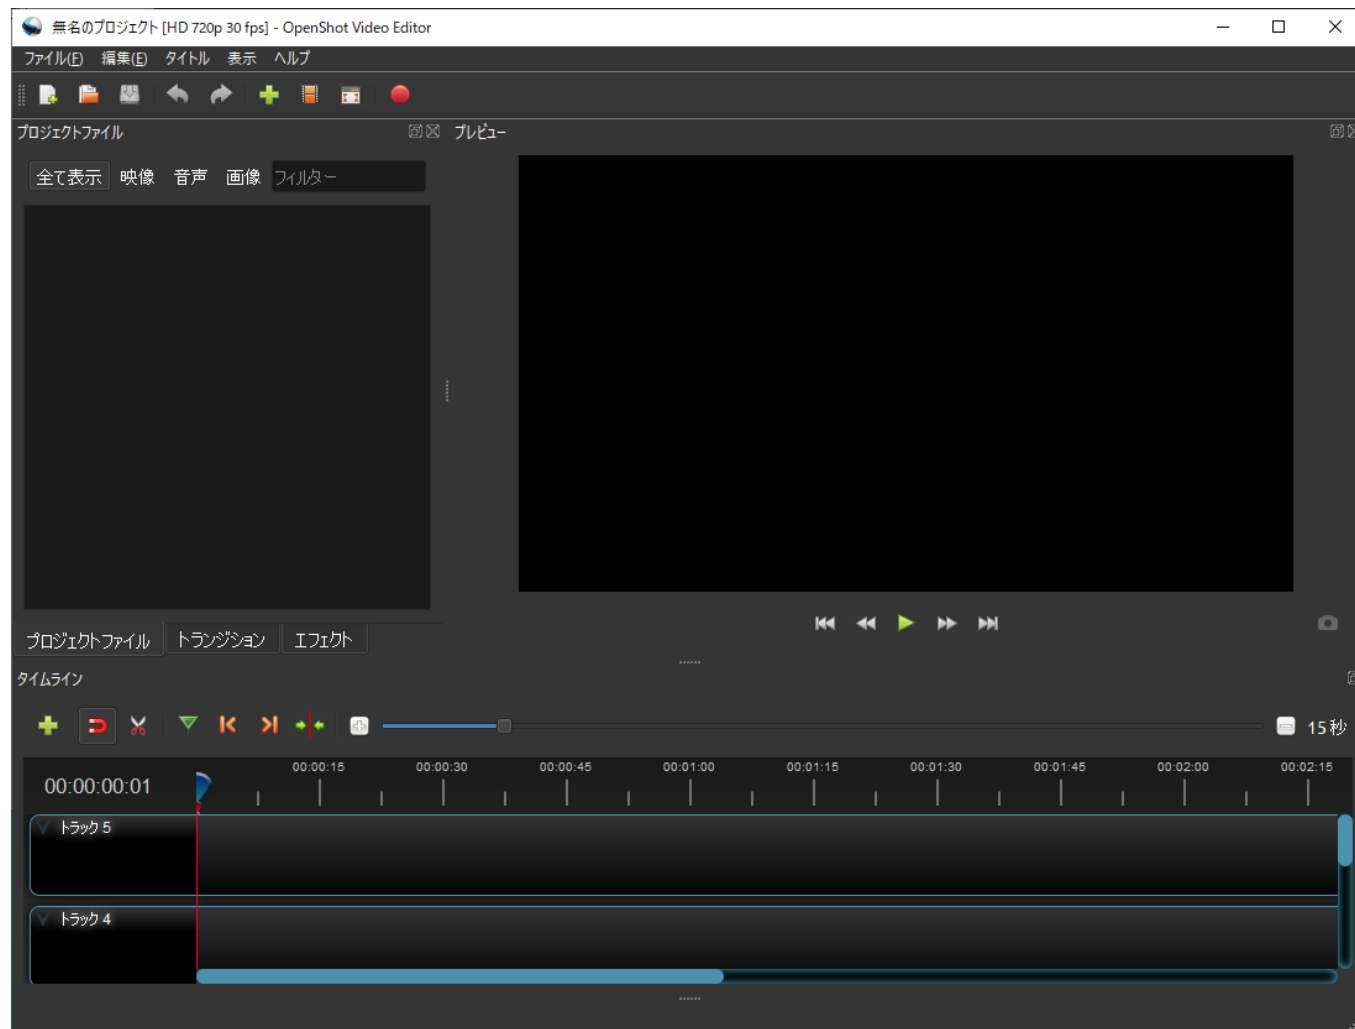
無名のプロジェクト [HD 720p 30 fps] - OpenShot Video Editor

ファイル(F) 編集(E) タイトル 表示 ヘルプ

プロジェクトファイル

全て表示 映像 音声 画像 フィルター

プレビュー

プロジェクトファイル トランジション エフェクト

タイムライン

15 秒

00:00:00:01

00:00:15 00:00:30 00:00:45 00:01:00 00:01:15 00:01:30 00:01:45 00:02:00 00:02:15

トラック 5

トラック 4